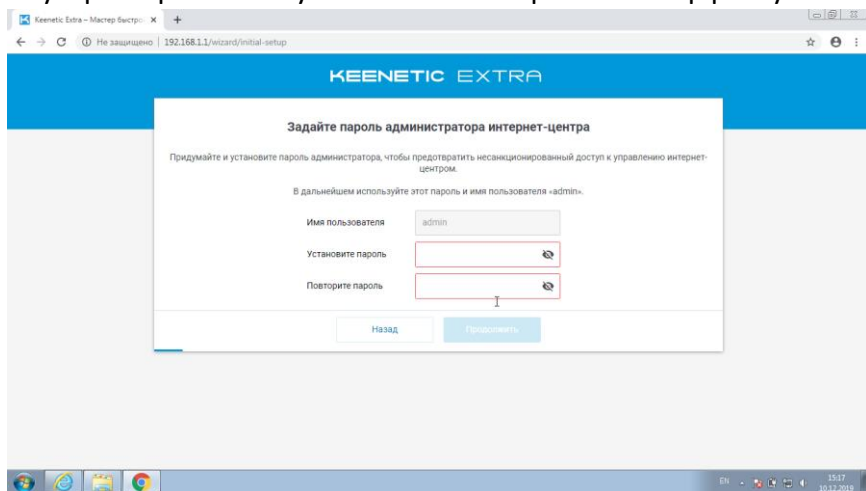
Keenetic Extra – Мастер быстро

Не защищено | 192.168.1.1/wizard/initial-setup

KEENETIC EXTRA

Задайте пароль администратора интернет-центра

Придумайте и установите пароль администратора, чтобы предотвратить несанкционированный доступ к управлению интернет-центром.

В дальнейшем используйте этот пароль и имя пользователя «admin».

Имя пользователя admin

Установите пароль

Повторите пароль

Назад Продолжить

EN 15:17 10.12.2019